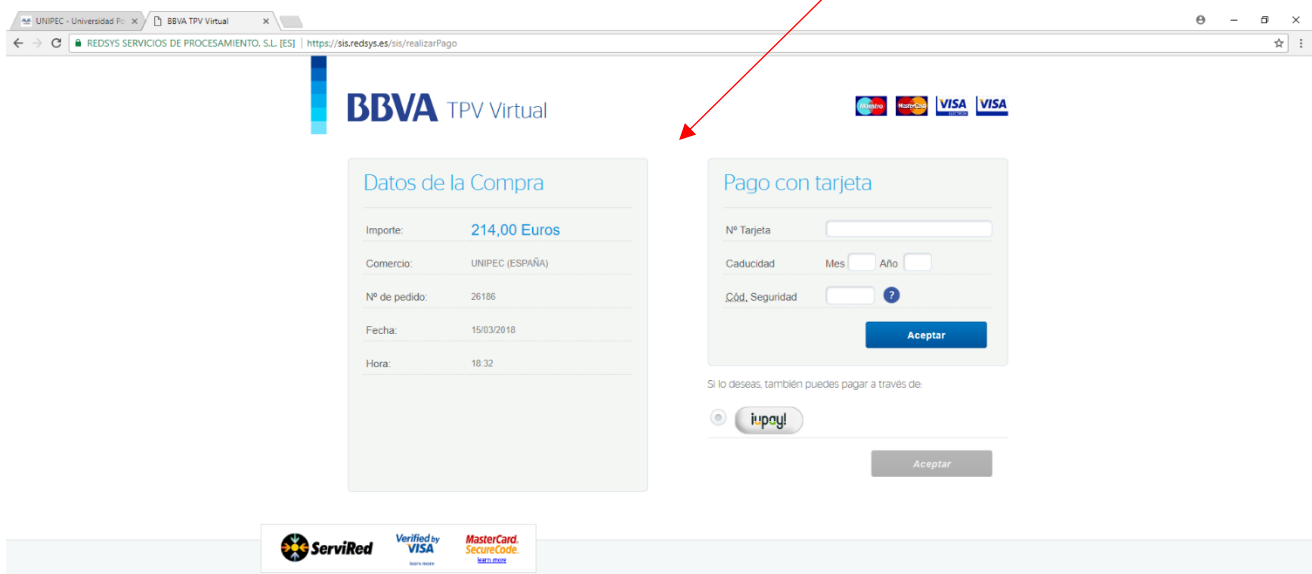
UNIPEC - Universidad P
BBVA TPV Virtual
REDSYS SERVICIOS DE PROCESAMIENTO, S.L. [ES] | https://sis.redsys.es/sis/realizarPago

BBVA TPV Virtual

Maestro MasterCard VISA VISA

Datos de la Compra

| Importe: | 214,00 Euros |
|---|---|
| Comercio: | UNIPEC (ESPAÑA) |
| Nº de pedido: | 26186 |
| Fecha: | 15/03/2018 |
| Hora: | 18:32 |

Pago con tarjeta

Nº Tarjeta
Caducidad Mes Año
Cód. Seguridad ?
Aceptar

Si lo deseas, también puedes pagar a través de:
iupay!
Aceptar

ServiRed Verified by VISA Learn more MasterCard. SecureCode. Learn more